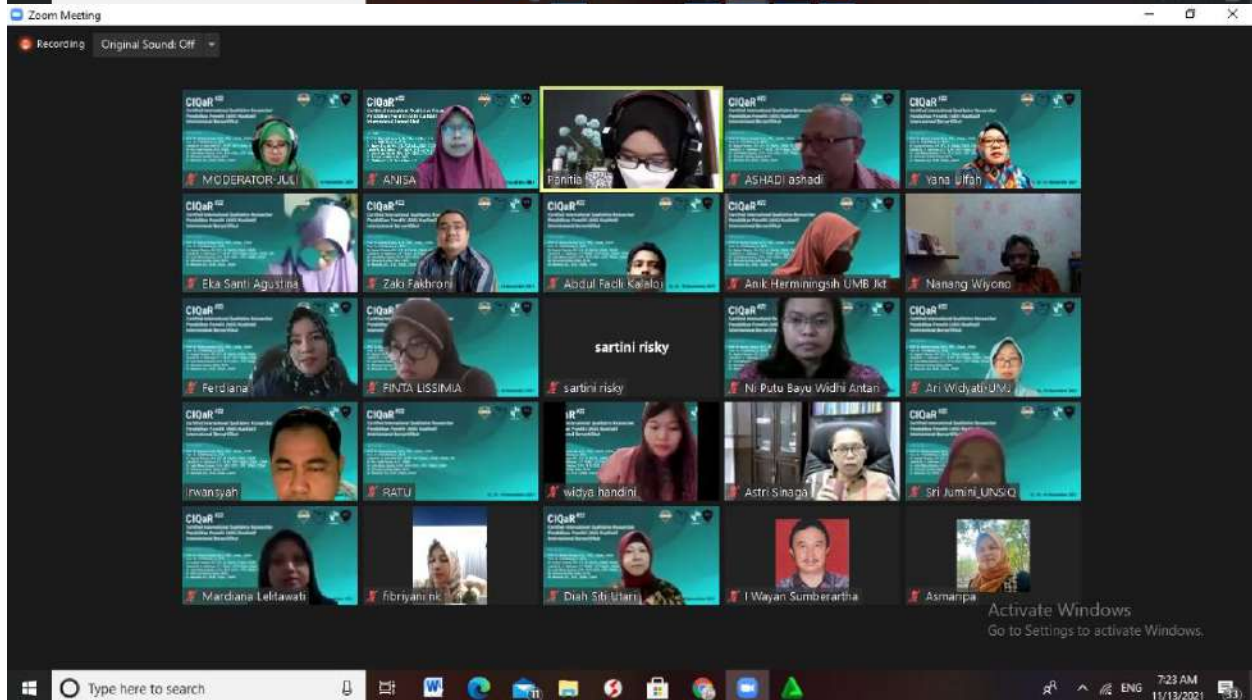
Zoom Meeting

Recording Original Sound: Off

CIQaR MODERATOR-JULI

CIQaR ANISA

Panitia

CIQaR ASHADI ashadi

CIQaR Yana Ulfah

CIQaR Eka Santi Agustina

CIQaR Zaki Fakhroni

CIQaR Abdul Fadli Kalaloi

CIQaR Anik Herminingsih UMB Jkt

Nanang Wiyono

CIQaR Ferdiana

CIQaR FINTA LISSIMIA

sartini risky

sartini risky

Ni Putu Bayu Widhi Antari

CIQaR Ari Widyati-UMJ

CIQaR Irwansyah

CIQaR RATU

widya handini

Astri Sinaga

CIQaR Sri Jumini_UNSIQ

CIQaR Mardiana Lelitawati

fibriyani nk

CIQaR Diah Siti Utari

I Wayan Sumberartha

Asmaripa

Activate Windows
Go to Settings to activate Windows.

Type here to search

ENG 7:23 AM 11/13/2021